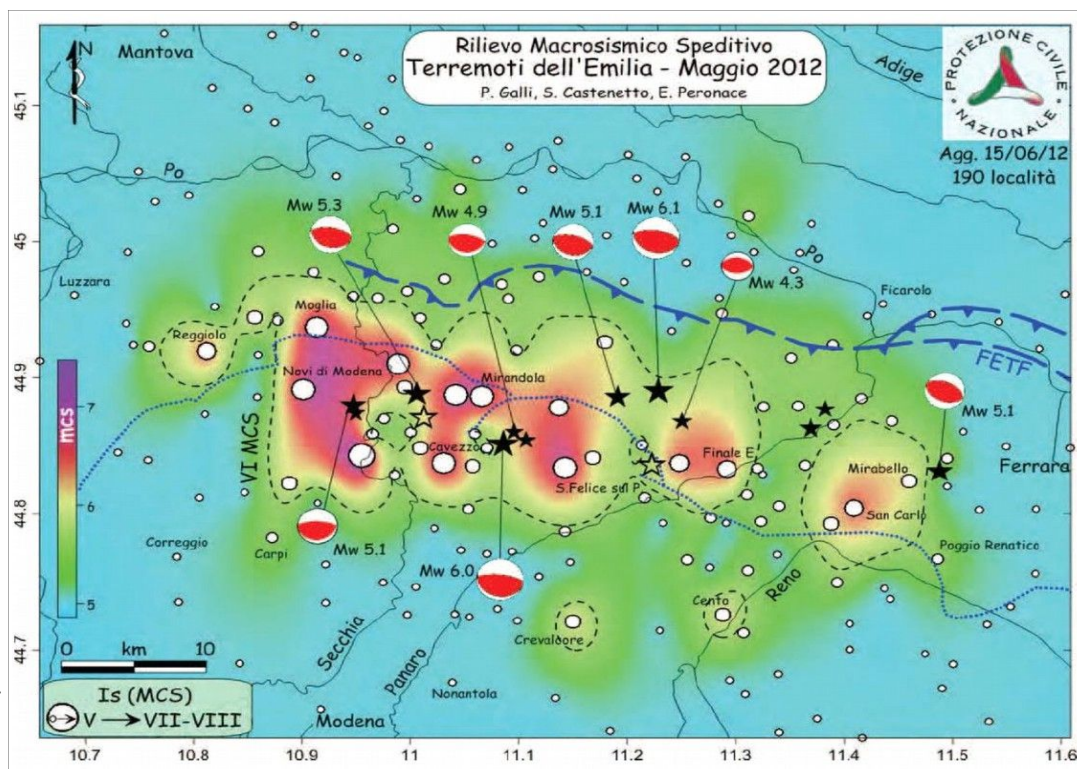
Rilievo Macrosismico Speditivo
Terremoti dell'Emilia - Maggio 2012
P. Galli, S. Castenetto, E. Peronace

PROTEZIONE CIVILE NAZIONALE

Agg. 15/06/12
190 località

N

Mantova

Adige

Po

Po

Mw 5.3

Mw 4.9

Mw 5.1

Mw 6.1

Mw 4.3

Luzzara

Ficarolo

Moglia

Reggiolo

FETF

Novi di Modena

Mirandola

Mw 5.1

MCS

VI MCS

Cavezzo

Finale E.

S.Felice sul P.

Mirabello

Ferrara

Correggio

Carpi

Mw 5.1

San Carlo

Poggio Renatico

Mw 6.0

Reno

Cento

Crevalcore

Secchia

Panaro

Nonantola

Modena

0 km 10

Is (MCS)
V → VII-VIII

7
6
5

45.1
45
44.9
44.8
44.7

10.7
10.8
10.9
11
11.1
11.2
11.3
11.4
11.5
11.6